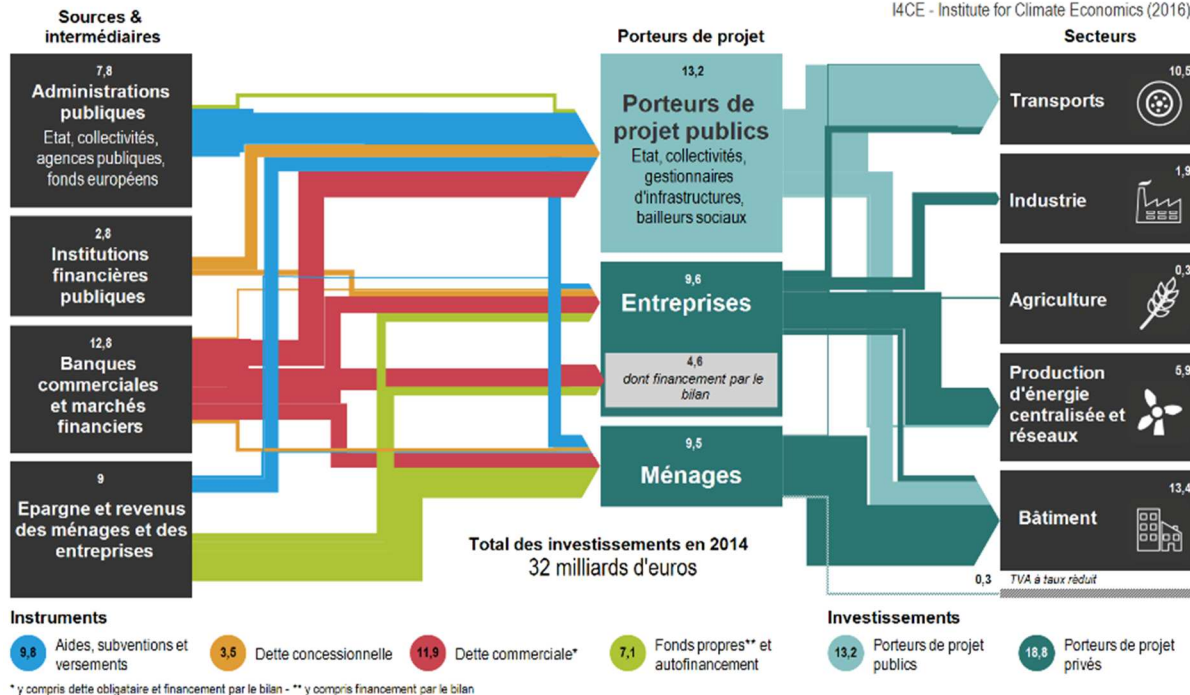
I4CE - Institute for Climate Economics (2016)

Sources & intermédiaires

Porteurs de projet

Secteurs

7,8
Administrations publiques
Etat, collectivités, agences publiques, fonds européens

2,8
Institutions financières publiques

12,8
Banques commerciales et marchés financiers

9
Epargne et revenus des ménages et des entreprises

13,2
Porteurs de projet publics
Etat, collectivités, gestionnaires d'infrastructures, bailleurs sociaux

9,6
Entreprises

4,6
dont financement par le bilan

9,5
Ménages

Total des investissements en 2014
32 milliards d'euros

10,5
Transports

1,9
Industrie

0,3
Agriculture

5,9
Production d'énergie centralisée et réseaux

13,4
Bâtiment

0,3
TVA à taux réduit

Instruments

9,8 Aides, subventions et versements

3,5 Dette concessionnelle

11,9 Dette commerciale*

7,1 Fonds propres** et autofinancement

Investissements

13,2 Porteurs de projet publics

18,8 Porteurs de projet privés

* y compris dette obligataire et financement par le bilan - ** y compris financement par le bilan